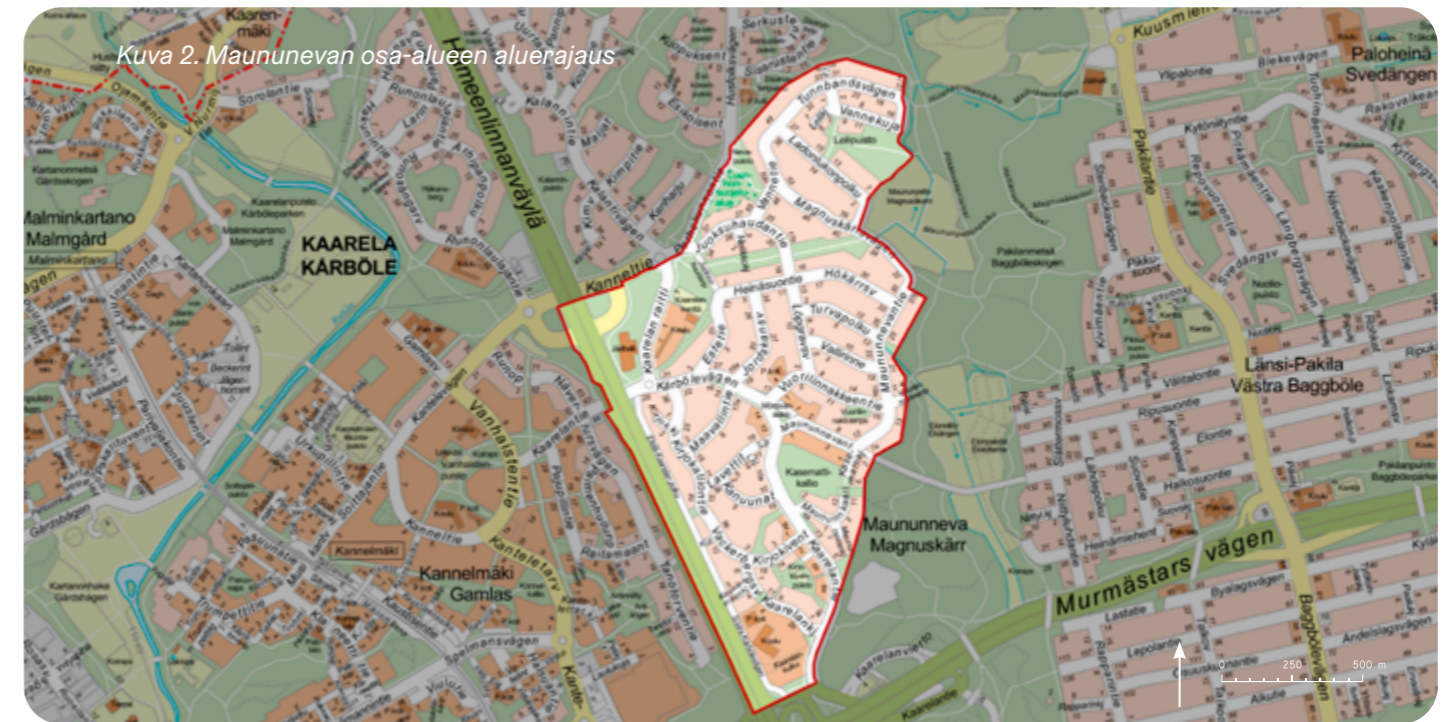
Kuva 2. Maununevan osa-alueen aluerajaus

Kaarenmäki
Hämeenlinnanväylä
Kuusmiehentie
Paloheinä
Svedängen
Malminkartano
Malmgård
KAARELA
KÅRBÖLE
Kanneltie
Vanhaistentie
Kannelmäki
Kannelmäki
Gamlas
Maununeva
Magnuskärr
Länsi-Pakila
Västra Baggböle
Murmästarsvägen
Paciuksenkatu
Pakilantie
Baggbölevägen
Tunnbandsvägen
Vannekuja
Lapinmäentie
Magnuksentie
Hökarsv.
Heinäsuontie
Kaarelan raitti
Kårbölevägen
Turvapolku
Kaarelanpuisto
Ylipalontie
Kyläkunnantie
Välitalontie
Ripusuontie
Elontie
Halkosuontie
Lastatie
Lepolantie
Byalagsvägen
Akutie
Ändelsigsvägen
Kaarelanvierto
Speimansvägen
Kantelettarentie
Kasematti-kallio
Pakilanmetsä
Baggböleskogen
0 250 500 m